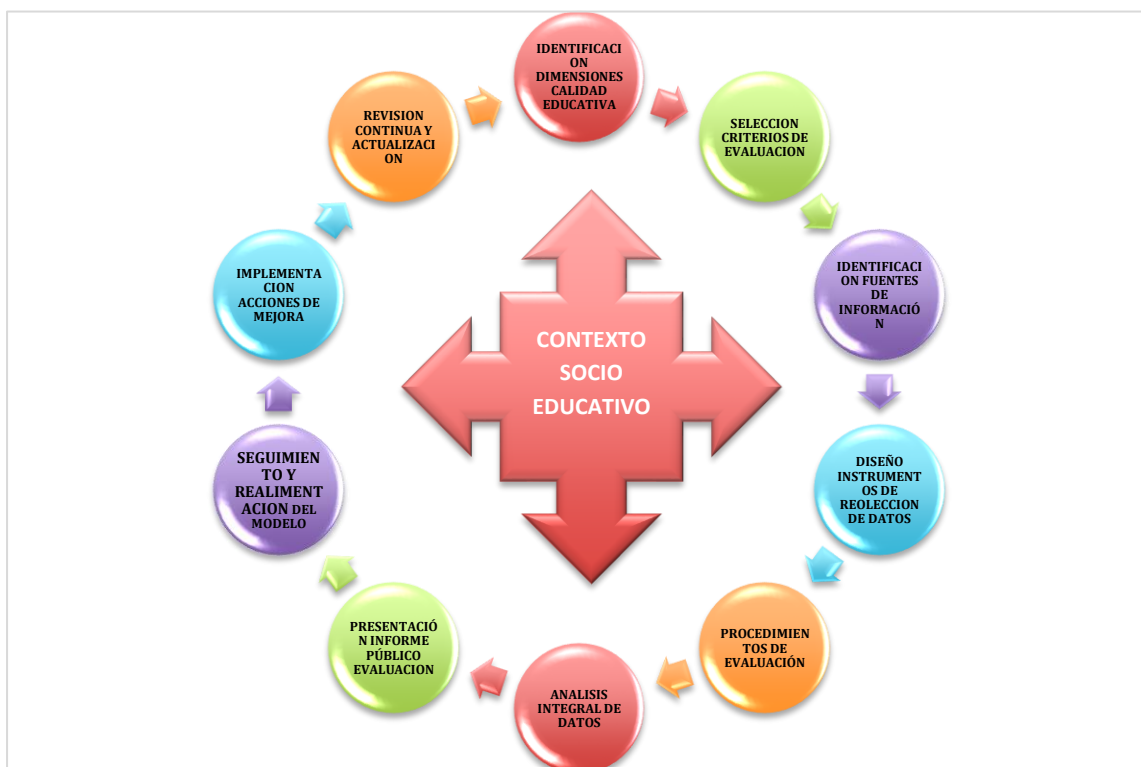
IDENTIFICACION DIMENSIONES CALIDAD EDUCATIVA

SELECCION CRITERIOS DE EVALUACION

IDENTIFICACION FUENTES DE INFORMACIÓN

DISEÑO INSTRUMENTOS DE REOLECCION DE DATOS

PROCEDIMIENTOS DE EVALUACIÓN

ANALISIS INTEGRAL DE DATOS

PRESENTACIÓN INFORME PÚBLICO EVALUACION

SEGUIMIENTO Y REALIMENTACION DEL MODELO

IMPLEMENTACION ACCIONES DE MEJORA

REVISION CONTINUA Y ACTUALIZACION

CONTEXTO SOCIO EDUCATIVO